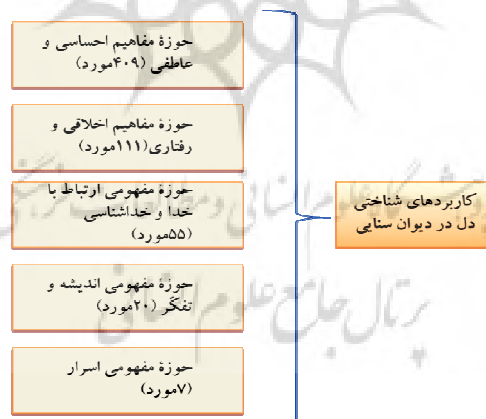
حوزهٔ مفاهیم احساسی و عاطفی (۴۰۹مورد)

حوزهٔ مفاهیم اخلاقی و رفتاری(۱۱۱مورد)

حوزهٔ مفهومی ارتباط با خدا و خداشناسی (۵۵مورد)

حوزهٔ مفهومی اندیشه و تفکر (۲۰مورد)

حوزهٔ مفهومی اسرار (۷مورد)

کاربردهای شناختی دل در دیوان سنایی